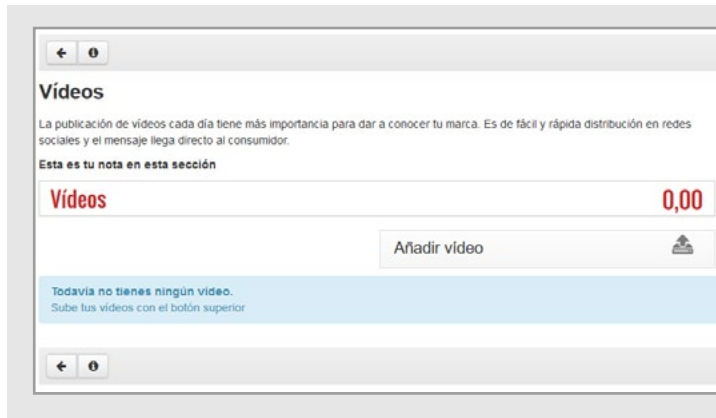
Vídeos

La publicación de vídeos cada día tiene más importancia para dar a conocer tu marca. Es de fácil y rápida distribución en redes sociales y el mensaje llega directo al consumidor.

Esta es tu nota en esta sección

Vídeos 0,00

Añadir vídeo

Todavía no tienes ningún video.
Sube tus vídeos con el botón superior